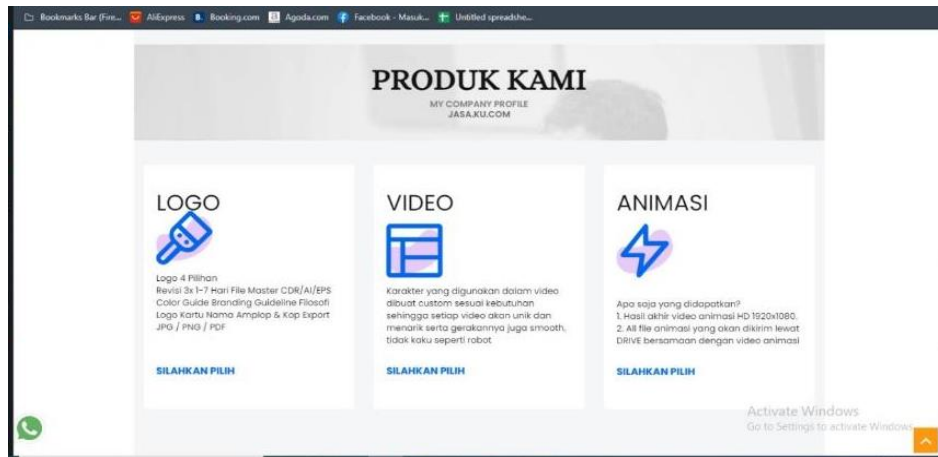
Bookmarks Bar (Fire... AliExpress Booking.com Agoda.com Facebook - Masuk... Untitled spreadshe...

PRODUK KAMI

MY COMPANY PROFILE
JASA.KU.COM

LOGO

Logo 4 Pilihan
Revisi 3x 1-7 Hari File Master CDR/AI/EPS Color Guide Branding Guideline Filosofi Logo Kartu Nama Amplop & Kop Export JPG / PNG / PDF

SILAHKAN PILIH

VIDEO

Karakter yang digunakan dalam video dibuat custom sesuai kebutuhan sehingga setiap video akan unik dan menarik serta gerakannya juga smooth, tidak kaku seperti robot

SILAHKAN PILIH

ANIMASI

Apa saja yang didapatkan?
1. Hasil akhir video animasi HD 1920x1080.
2. All file animasi yang akan dikirim lewat DRIVE bersamaan dengan video animasi

SILAHKAN PILIH

Activate Windows
Go to Settings to activate Windows.